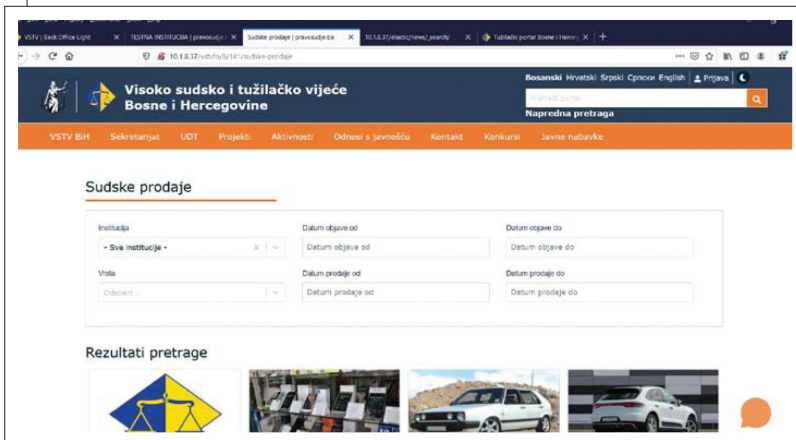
VSTV | Back Office Light × TESTNA INSTITUCIJA | pravosudje.b × Sudske prodaje | pravosudje.ba × 10.1.8.37/elastic/news/_search/ × Tužilački portal Bosne i Hercego ×

10.1.8.37/vstvfo/b/141/sudske-prodaje

Visoko sudsko i tužilačko vijeće Bosne i Hercegovine

Bosanski Hrvatski Srpski Српски English | Prijava |

Pretraži portal...

Napredna pretraga

VSTV BiH Sekretarijat UDT Projekti Aktivnosti Odnosi s javnošću Kontakt Konkursi Javne nabavke

Sudske prodaje

Institucija
- Sve institucije -

Datum objave od
Datum objave od

Datum objave do
Datum objave do

Vrsta
Odaberi...

Datum prodaje od
Datum prodaje od

Datum prodaje do
Datum prodaje do

Rezultati pretrage